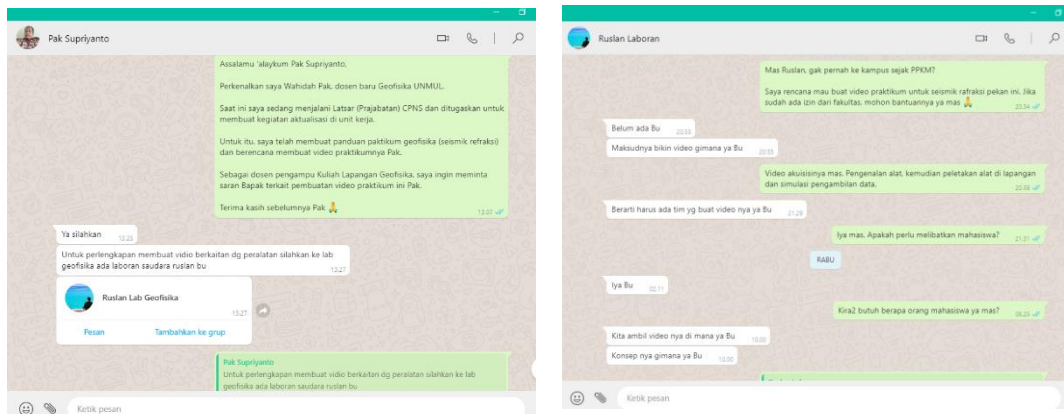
Pak Supriyanto

Assalamu 'alaykum Pak Supriyanto,

Perkenalkan saya Wahidah Pak, dosen baru Geofisika UNMUL.

Saat ini saya sedang menjalani Latsar (Prajabatan) CPNS dan ditugaskan untuk membuat kegiatan aktualisasi di unit kerja.

Untuk itu, saya telah membuat panduan paktikum geofisika (seismik refraksi) dan berencana membuat video praktikumnya Pak.

Sebagai dosen pengampu Kuliah Lapangan Geofisika, saya ingin meminta saran Bapak terkait pembuatan video praktikum ini Pak.

Terima kasih sebelumnya Pak 🙏 13.07

Ya silahkan 13.23

Untuk perlengkapan membuat vidio berkaitan dg peralatan silahkan ke lab geofisika ada laboran saudara ruslan bu 13.27

Ruslan Lab Geofisika 13.27

Pesan Tambahkan ke grup

Pak Supriyanto
Untuk perlengkapan membuat vidio berkaitan dg peralatan silahkan ke lab geofisika ada laboran saudara ruslan bu

Ketik pesan

Ruslan Laboran

Mas Ruslan, gak pernah ke kampus sejak PPKM?

Saya rencana mau buat video praktikum untuk seismik rafraksi pekan ini. Jika sudah ada izin dari fakultas, mohon bantuannya ya mas 🙏 20.34

Belum ada Bu 20.55

Maksudnya bikin video gimana ya Bu 20.55

Video akuisisinya mas. Pengenalan alat, kemudian peletakan alat di lapangan dan simulasi pengambilan data. 20.58

Berarti harus ada tim yg buat video nya ya Bu 21.29

Iya mas. Apakah perlu melibatkan mahasiswa? 21.31

RABU

Iya Bu 02.11

Kira2 butuh berapa orang mahasiswa ya mas? 06.20

Kita ambil video nya di mana ya Bu 10.00

Konsep nya gimana ya Bu 10.00

Ketik pesan